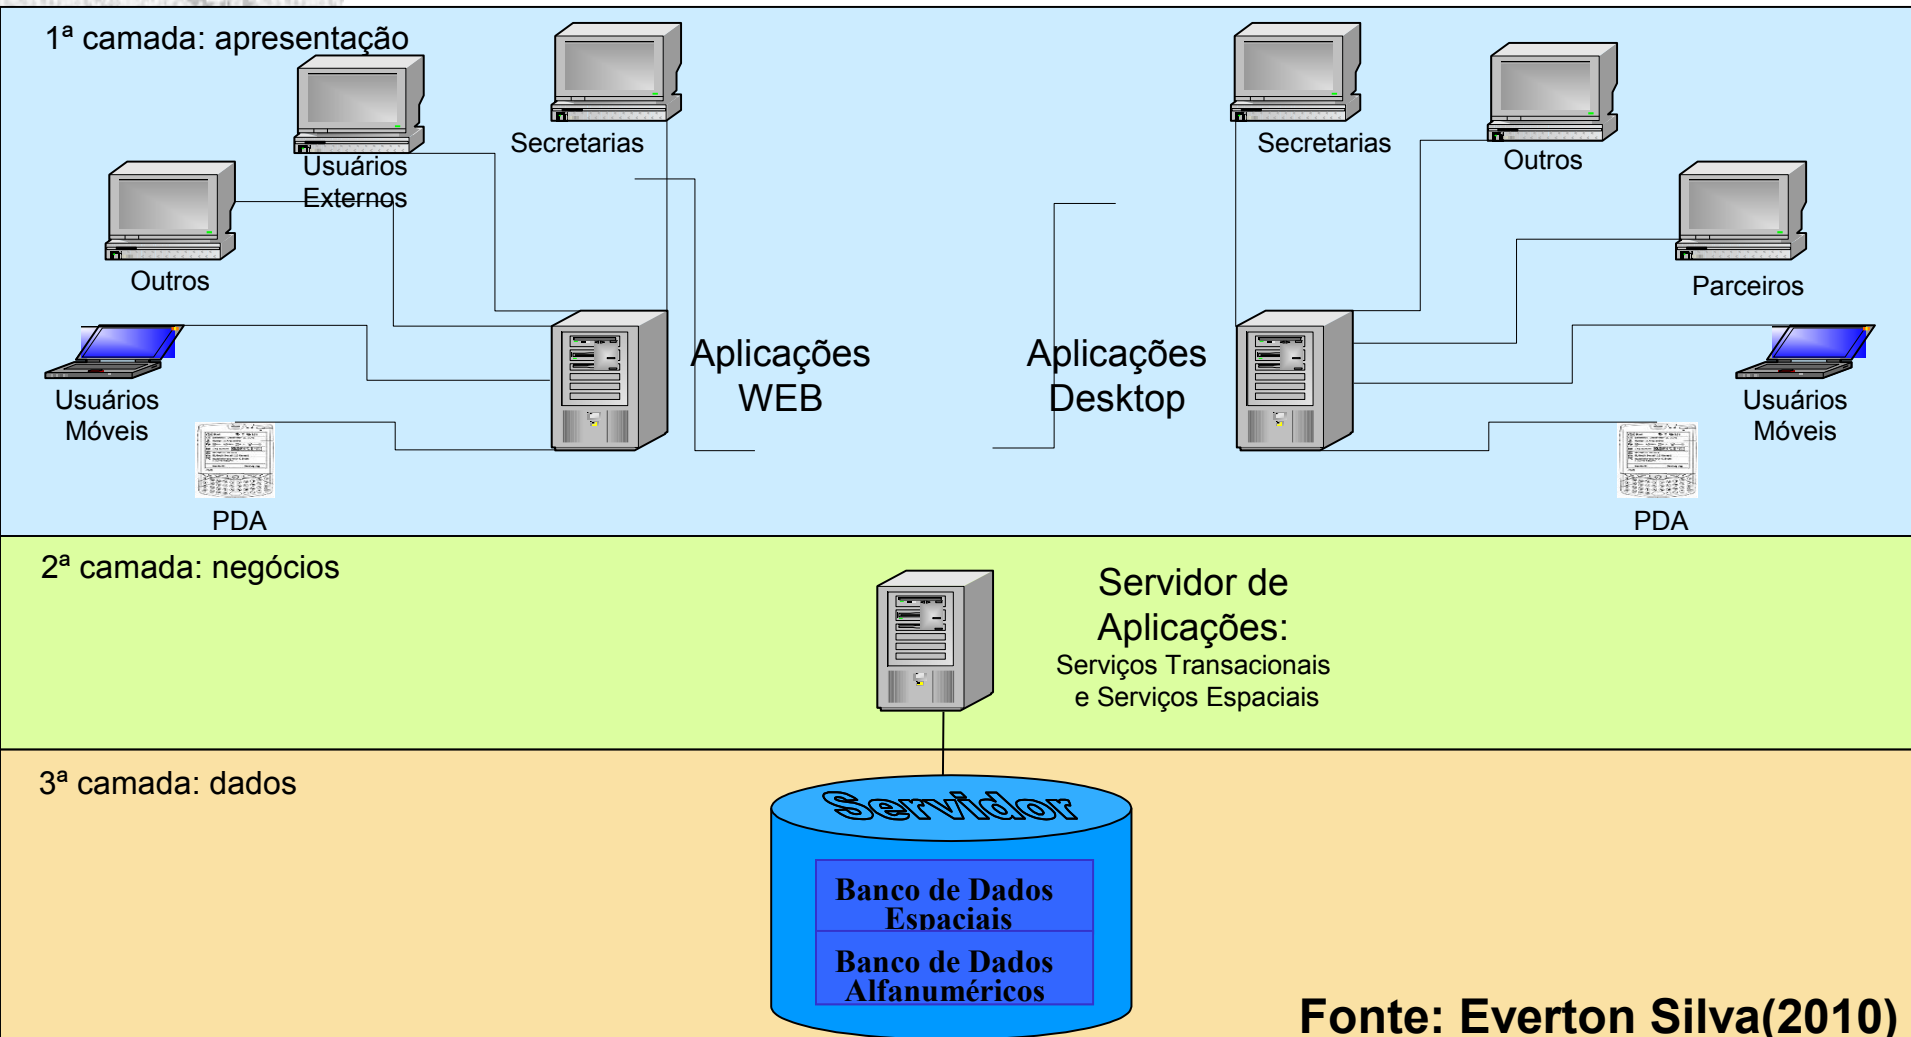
1ª camada: apresentação

Usuários Externos

Secretarias

Outros

Usuários Móveis

PDA

Aplicações WEB

Aplicações Desktop

Secretarias

Outros

Parceiros

Usuários Móveis

PDA

2ª camada: negócios

Servidor de Aplicações:
Serviços Transacionais e Serviços Espaciais

3ª camada: dados

Servidor

Banco de Dados Espaciais

Banco de Dados Alfanuméricos

Fonte: Everton Silva(2010)